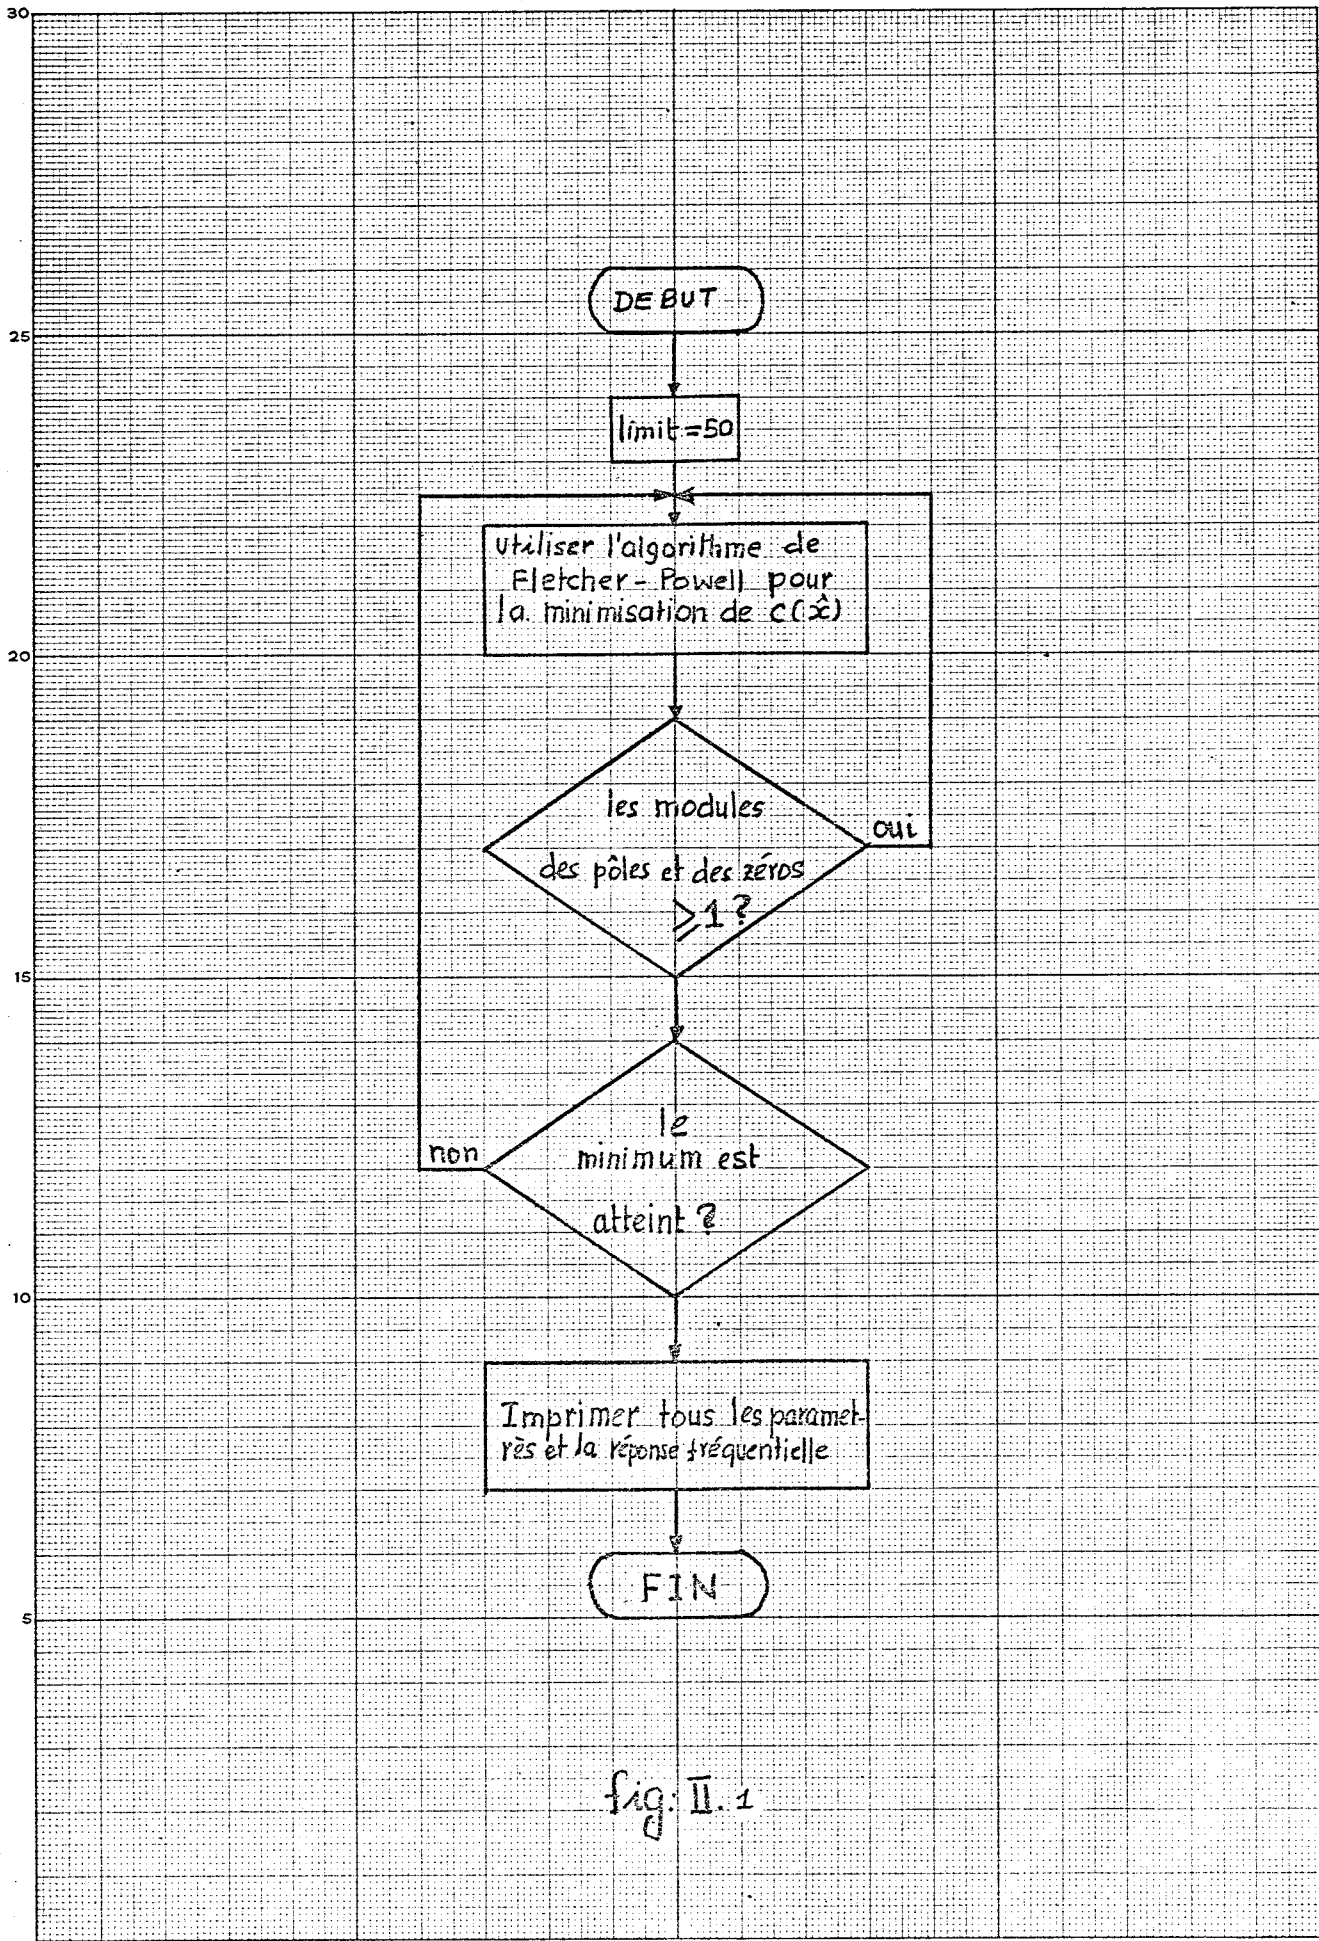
30

25

20

15

10

5

DEBUT

limit=50

utiliser l'algorithme de Fletcher-Powell pour la minimisation de $c(\hat{x})$

les modules des pôles et des zéros $\geq 1$?

oui

le minimum est atteint ?

non

Imprimer tous les paramètres et la réponse fréquentielle

FIN

fig: II. 1